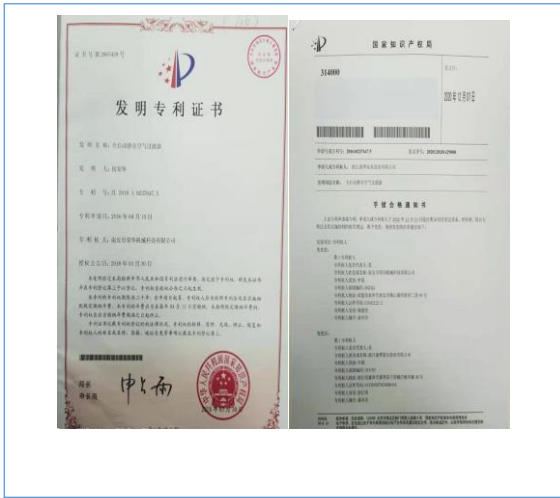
证书号第3897458号

发明专利证书

发明名称：全自动静音空气过滤器

发明人：杨某某

专利号：ZL 2018 1 0425947.X

专利申请日：2018年04月10日

专利权人：南京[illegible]机械科技有限公司

授权公告日：2019年01月30日

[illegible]

局长
申长雨

国家知识产权局

314000

2020年12月09日

申请号或专利号：201810425947.X　发文序号：2020120900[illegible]

申请人或专利权人：浙江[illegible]有限公司

发明创造名称：全自动静音空气过滤器

手续合格通知书

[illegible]

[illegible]